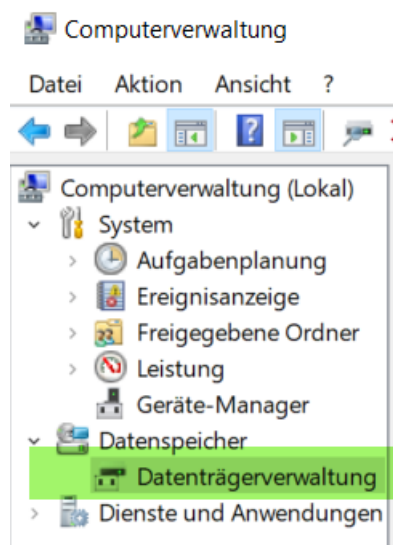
Computerverwaltung

Datei Aktion Ansicht ?

Computerverwaltung (Lokal)
System
Aufgabenplanung
Ereignisanzeige
Freigegebene Ordner
Leistung
Geräte-Manager
Datenspeicher
Datenträgerverwaltung
Dienste und Anwendungen